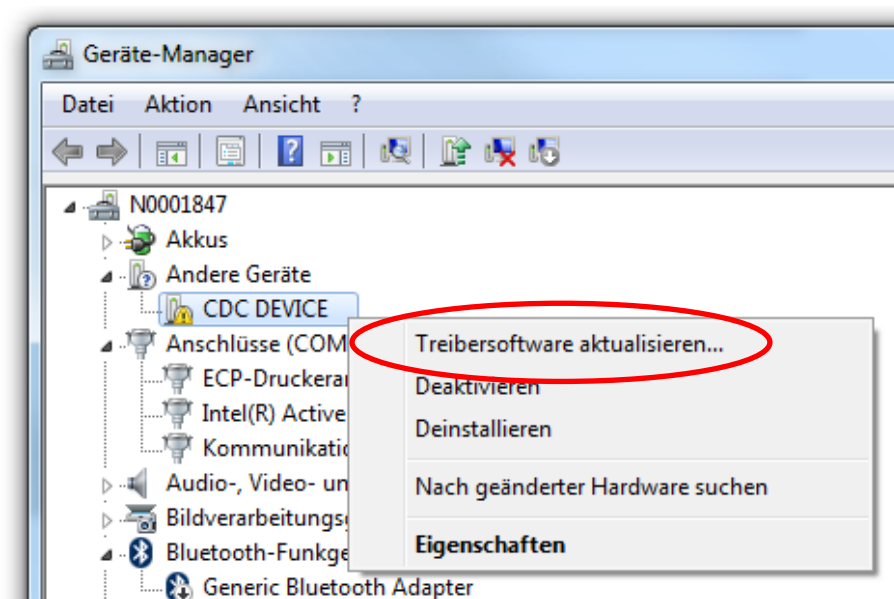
Geräte-Manager

Datei Aktion Ansicht ?

N0001847
Akkus
Andere Geräte
CDC DEVICE
Anschlüsse (COM
ECP-Druckerar
Intel(R) Active
Kommunikatio
Audio-, Video- un
Bildverarbeitungs
Bluetooth-Funkge
Generic Bluetooth Adapter

Treibersoftware aktualisieren...
Deaktivieren
Deinstallieren
Nach geänderter Hardware suchen
Eigenschaften